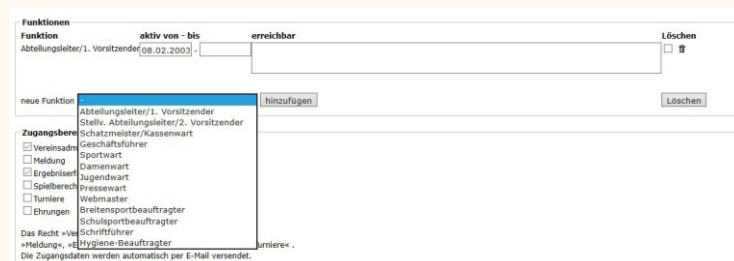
Funktionen

| Funktion | aktiv von - bis | erreichbar | Löschen |
|---|---|---|---|
| Abteilungsleiter/1. Vorsitzender | 08.02.2003 - | | |

neue Funktion hinzufügen Löschen

Abteilungsleiter/1. Vorsitzender
Stellv. Abteilungsleiter/2. Vorsitzender
Schatzmeister/Kassenwart
Geschäftsführer
Sportwart
Damenwart
Jugendwart
Pressewart
Webmaster
Breitensportbeauftragter
Schulsportbeauftragter
Schriftführer
Hygiene-Beauftragter

Zugangsbere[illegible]
Vereinsadm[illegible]
Meldung
Ergebniserf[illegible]
Spielberech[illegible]
Turniere
Ehrungen

Das Recht »Ver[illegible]
»Meldung«, »E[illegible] urniere« .
Die Zugangsdaten werden automatisch per E-Mail versendet.